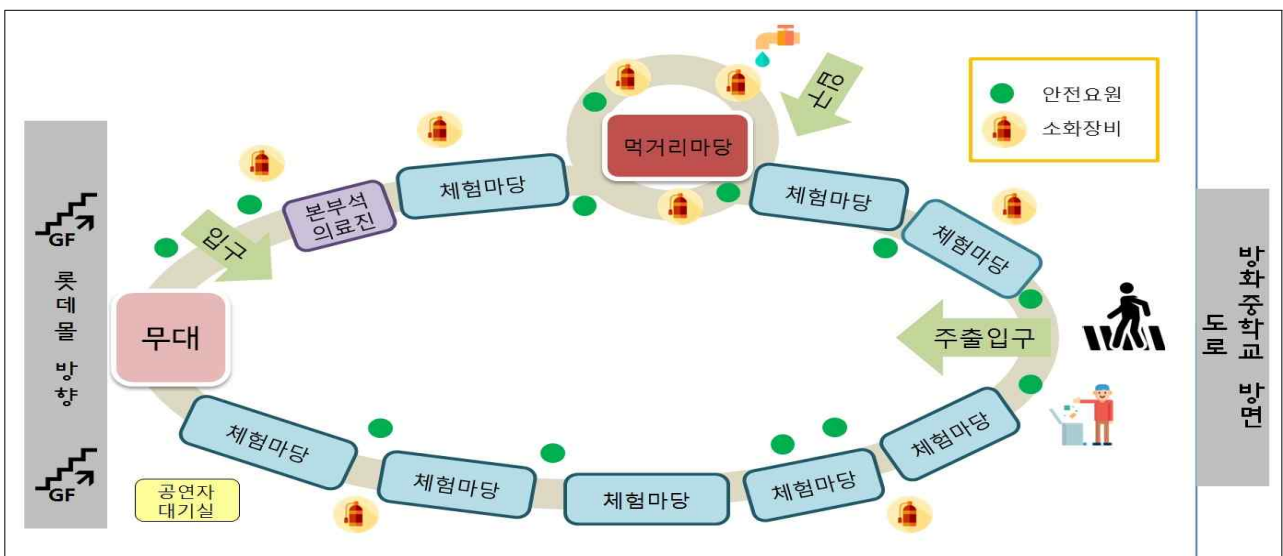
GF

롯데몰 방향

GF

입구

본부석 의료진

체험마당

먹거리마당

입구

안전요원

소화장비

체험마당

체험마당

무대

주출입구

도로

방화중학교 방면

체험마당

체험마당

체험마당

체험마당

체험마당

공연자 대기실